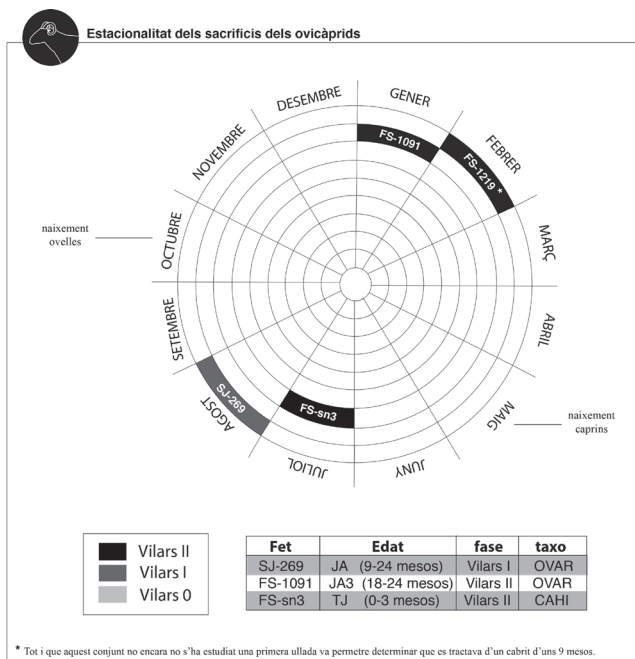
Estacionalitat dels sacrificis dels ovicàprids

GENER
FEBRER
MARÇ
ABRIL
MAIG
JUNY
JULIOL
AGOST
SETEMBRE
OCTUBRE
NOVEMBRE
DESEMBRE

FS-1091
FS-1219 *
SJ-269
FS-sn3

naixement ovelles

naixement caprins

Vilars II
Vilars I
Vilars 0

| Fet | Edat | fase | taxo |
|---|---|---|---|
| SJ-269 | JA (9-24 mesos) | Vilars I | OVAR |
| FS-1091 | JA3 (18-24 mesos) | Vilars II | OVAR |
| FS-sn3 | TJ (0-3 mesos) | Vilars II | CAHI |

* Tot i que aquest conjunt no encara no s'ha estudiat una primera ullada va permetre determinar que es tractava d'un cabrit d'uns 9 mesos.